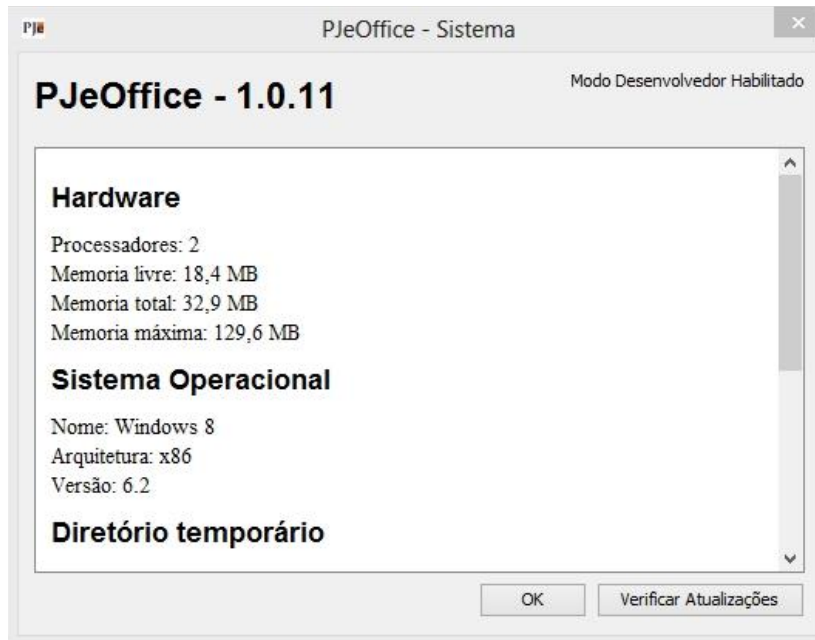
PJe

PJeOffice - Sistema

PJeOffice - 1.0.11

Modo Desenvolvedor Habilitado

Hardware

Processadores: 2
Memoria livre: 18,4 MB
Memoria total: 32,9 MB
Memoria máxima: 129,6 MB

Sistema Operacional

Nome: Windows 8
Arquitetura: x86
Versão: 6.2

Diretório temporário

OK

Verificar Atualizações